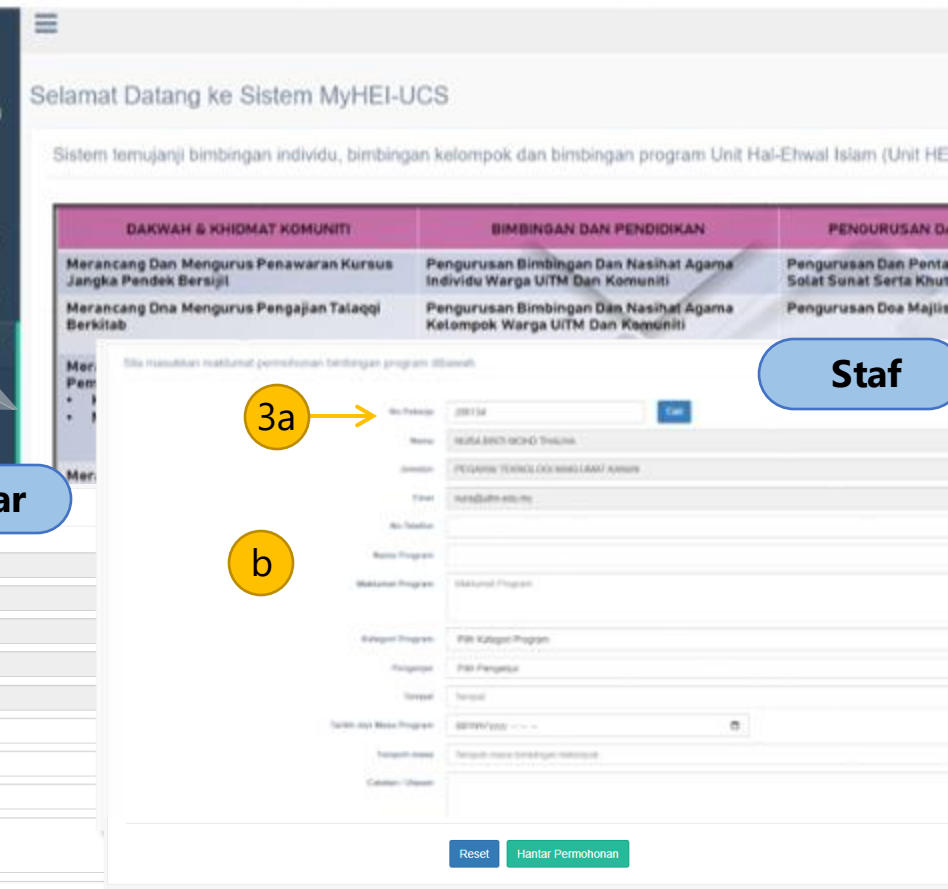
Selamat Datang ke Sistem MyHEI-UCS

Sistem temujanji bimbingan individu, bimbingan kelompok dan bimbingan program Unit Hal-Ehwal Islam (Unit HE

| DAKWAH & KHIDMAT KOMUNITI | BIMBINGAN DAN PENDIDIKAN | PENGURUSAN D |
|---|---|---|
| Merancang Dan Mengurus Penawaran Kursus Jangka Pendek Bersijil | Pengurusan Bimbingan Dan Nasihat Agama Individu Warga UiTM Dan Komuniti | Pengurusan Dan Penta Solat Sunat Serta Khut |
| Merancang Dna Mengurus Pengajian Talaqqi Berkitab | Pengurusan Bimbingan Dan Nasihat Agama Kelompok Warga UiTM Dan Komuniti | Pengurusan Doa Majlis |

Mer
Pem
•
•

Mer

ar

Staf

Sila masukkan maklumat permohonan bimbingan program dibawah

3a

No Pekerja 295134 Cari

Nama NURA BINTI MOHD THALHA

Jawatan PEGAWAI TEKNOLOGI MAKLUMAT KANAN

Emel nura@uitm.edu.my

No Telefon

b

Nama Program

Maklumat Program Maklumat Program

Kategori Program Pilih Kategori Program

Pengajar Pilih Pengajar

Tempat Tempat

Tarikh dan Masa Program dd/mm/yyyy --:-- --

Tempoh masa Tempoh masa bimbingan maksimum

Catatan / Ulasan

Reset Hantar Permohonan